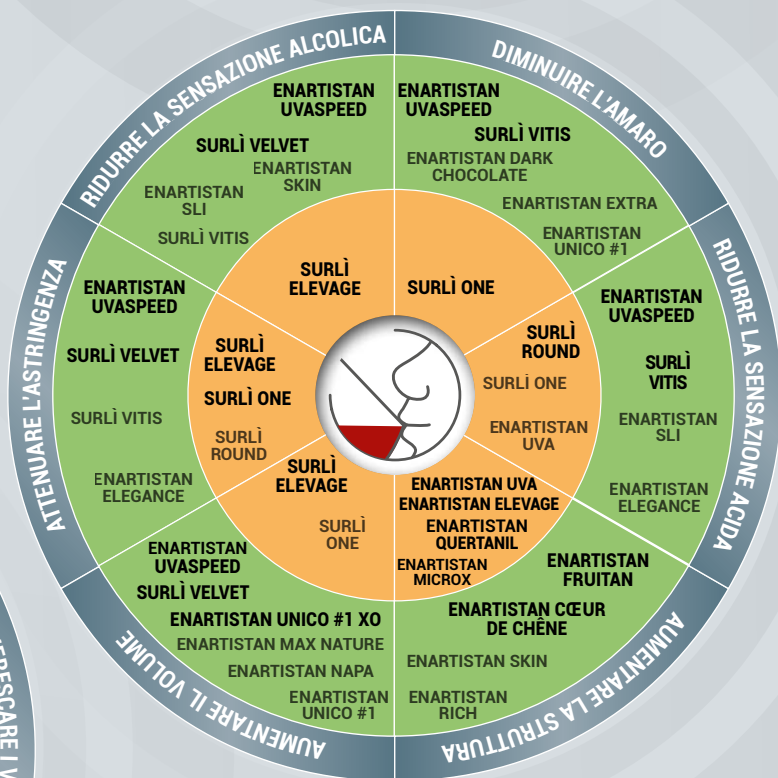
RIDURRE LA SENSAZIONE ALCOLICA

ENARTISTAN UVASPEED
SURLÌ VELVET
ENARTISTAN SKIN
ENARTISTAN SLI
SURLÌ VITIS

DIMINUIRE L'AMARO

ENARTISTAN UVASPEED
SURLÌ VITIS
ENARTISTAN DARK CHOCOLATE
ENARTISTAN EXTRA
ENARTISTAN UNICO #1

RIDURRE LA SENSAZIONE ACIDA

ENARTISTAN UVASPEED
SURLÌ VITIS
ENARTISTAN SLI
ENARTISTAN ELEGANCE

AUMENTARE LA STRUTTURA

ENARTISTAN FRUITAN
ENARTISTAN CŒUR DE CHÊNE
ENARTISTAN SKIN
ENARTISTAN RICH

AUMENTARE IL VOLUME

ENARTISTAN UVASPEED
SURLÌ VELVET
ENARTISTAN UNICO #1 XO
ENARTISTAN MAX NATURE
ENARTISTAN NAPA
ENARTISTAN UNICO #1

ATTENUARE L'ASTRINGENZA

ENARTISTAN UVASPEED
SURLÌ VELVET
SURLÌ VITIS
ENARTISTAN ELEGANCE

SURLÌ ELEVAGE
SURLÌ ONE
SURLÌ ROUND
SURLÌ ONE
ENARTISTAN UVA
ENARTISTAN UVA
ENARTISTAN ELEVAGE
ENARTISTAN QUERTANIL
ENARTISTAN MICROX
SURLÌ ONE
SURLÌ ELEVAGE
SURLÌ ELEVAGE
SURLÌ ONE
SURLÌ ROUND

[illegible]RESCARE I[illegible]